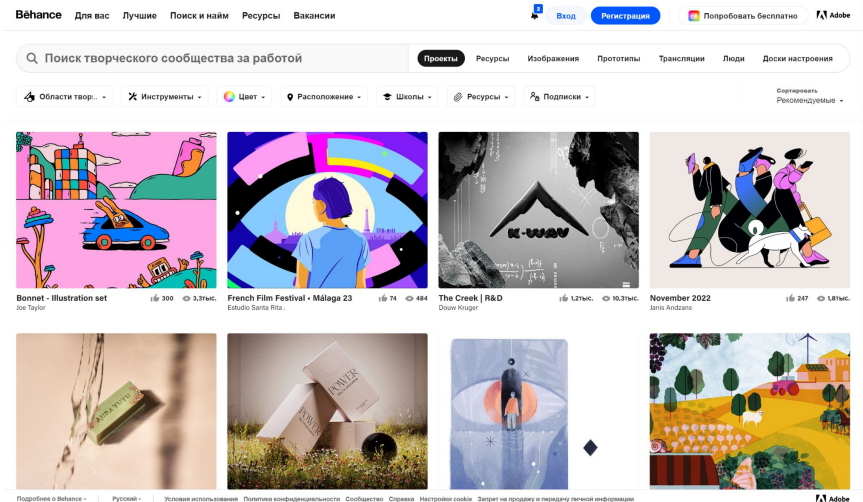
Bēhance Для вас Лучшие Поиск и найм Ресурсы Вакансии

2 Вход Регистрация Попробовать бесплатно Adobe

Поиск творческого сообщества за работой

Проекты Ресурсы Изображения Прототипы Трансляции Люди Доски настроения

Области творч... Инструменты Цвет Расположение Школы Ресурсы Подписки

Сортировать
Рекомендуемые

Bonnet - Illustration set
Joe Taylor
300 3,3тыс.

French Film Festival • Málaga 23
Estudio Santa Rita .
74 484

K-WAV

The Creek | R&D
Douw Kruger
1,2тыс. 10,3тыс.

November 2022
Janis Andzans
247 1,8тыс.

POWER

POWER

Подробнее о Behance Русский Условия использования Политика конфиденциальности Сообщество Справка Настройки cookie Запрет на продажу и передачу личной информации Adobe